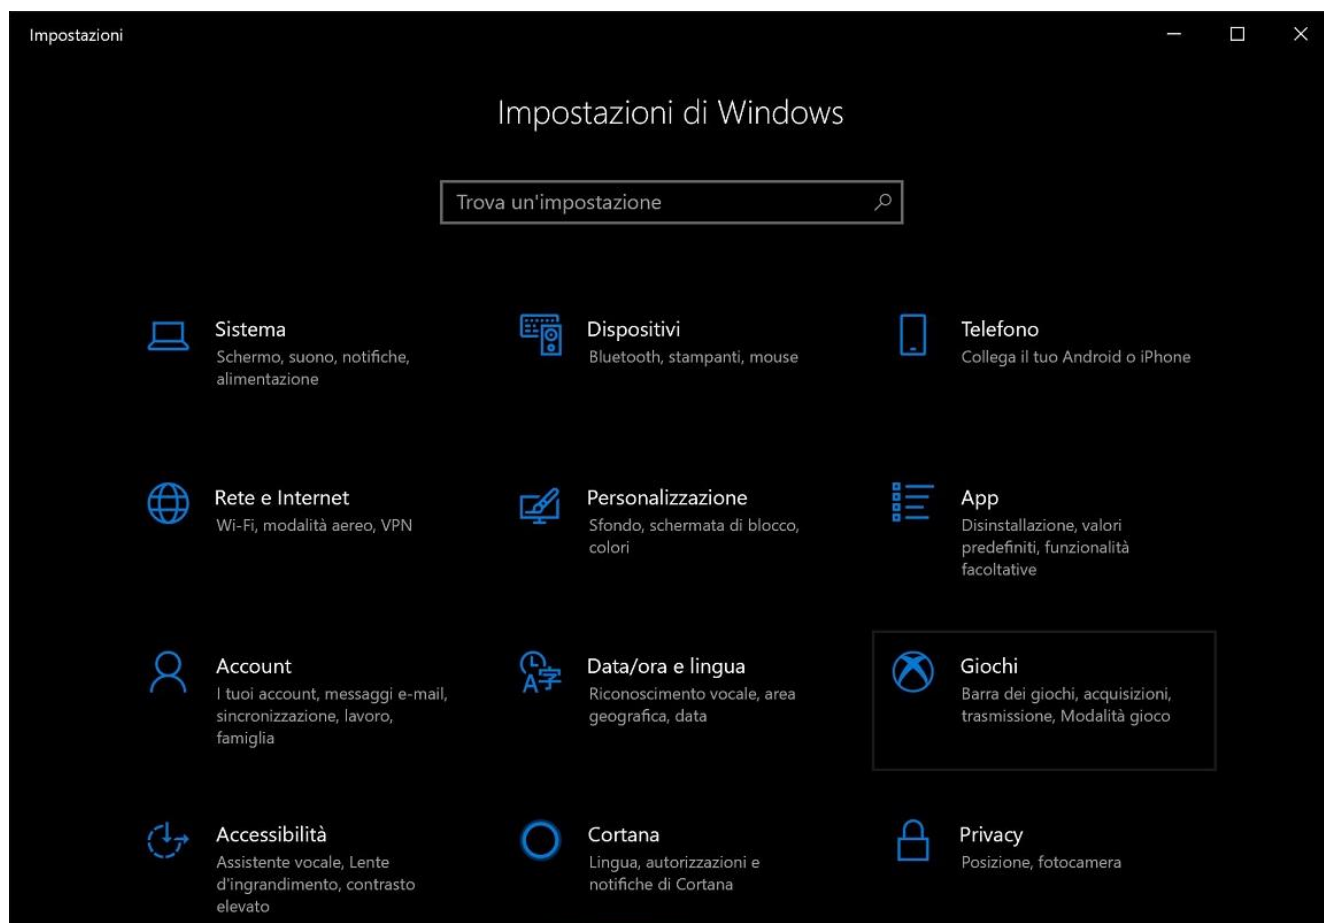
Impostazioni

Impostazioni di Windows

Trova un'impostazione

Sistema
Schermo, suono, notifiche, alimentazione

Dispositivi
Bluetooth, stampanti, mouse

Telefono
Collega il tuo Android o iPhone

Rete e Internet
Wi-Fi, modalità aereo, VPN

Personalizzazione
Sfondo, schermata di blocco, colori

App
Disinstallazione, valori predefiniti, funzionalità facoltative

Account
I tuoi account, messaggi e-mail, sincronizzazione, lavoro, famiglia

Data/ora e lingua
Riconoscimento vocale, area geografica, data

Giochi
Barra dei giochi, acquisizioni, trasmissione, Modalità gioco

Accessibilità
Assistente vocale, Lente d'ingrandimento, contrasto elevato

Cortana
Lingua, autorizzazioni e notifiche di Cortana

Privacy
Posizione, fotocamera